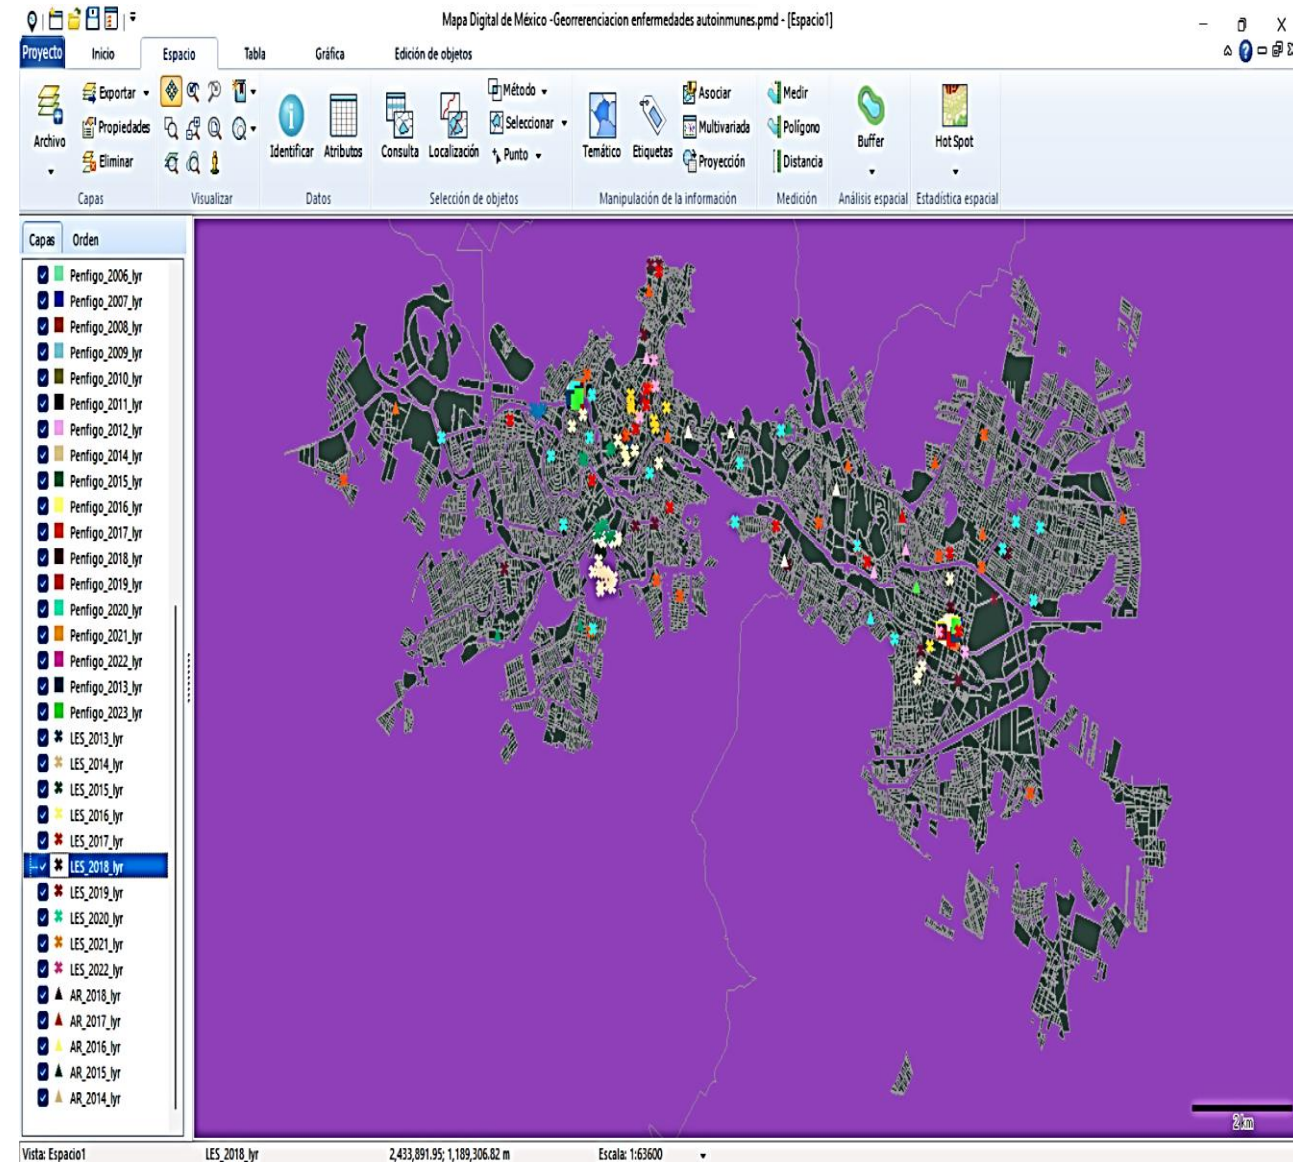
Mapa Digital de México -Georrerenciacion enfermedades autoinmunes.pmd - [Espacio1]

Proyecto Inicio Espacio Tabla Gráfica Edición de objetos

Archivo
Exportar
Propiedades
Eliminar
Capas
Visualizar
Identificar Atributos
Datos
Consulta Localización
Método
Seleccionar
Punto
Selección de objetos
Temático Etiquetas
Asociar
Multivariada
Proyección
Manipulación de la información
Medir
Polígono
Distancia
Medición
Buffer
Análisis espacial
Hot Spot
Estadística espacial

Capas Orden

Penfigo_2006_lyr
Penfigo_2007_lyr
Penfigo_2008_lyr
Penfigo_2009_lyr
Penfigo_2010_lyr
Penfigo_2011_lyr
Penfigo_2012_lyr
Penfigo_2014_lyr
Penfigo_2015_lyr
Penfigo_2016_lyr
Penfigo_2017_lyr
Penfigo_2018_lyr
Penfigo_2019_lyr
Penfigo_2020_lyr
Penfigo_2021_lyr
Penfigo_2022_lyr
Penfigo_2013_lyr
Penfigo_2023_lyr
LES_2013_lyr
LES_2014_lyr
LES_2015_lyr
LES_2016_lyr
LES_2017_lyr
LES_2018_lyr
LES_2019_lyr
LES_2020_lyr
LES_2021_lyr
LES_2022_lyr
AR_2018_lyr
AR_2017_lyr
AR_2016_lyr
AR_2015_lyr
AR_2014_lyr

2km

Vista: Espacio1 LES_2018_lyr 2,433,891.95; 1,189,306.82 m Escala: 1:63600